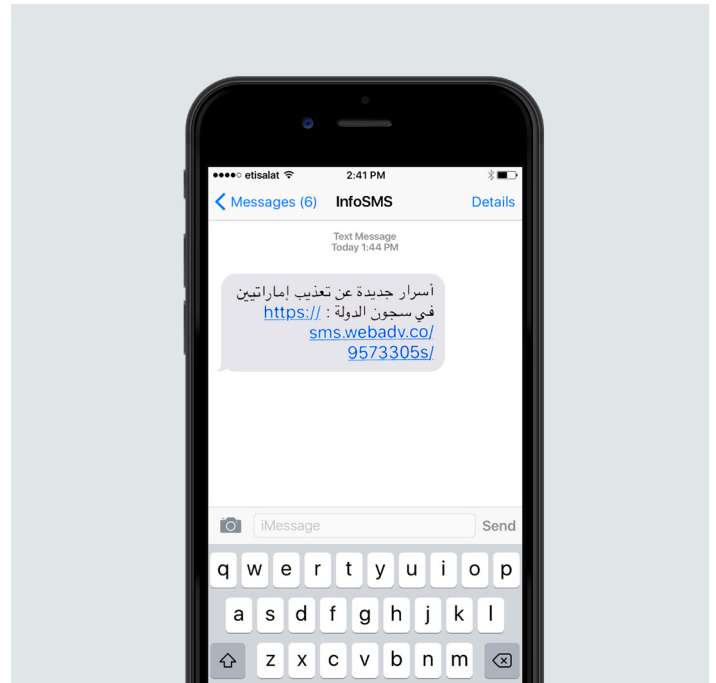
●●●●○ etisalat 2:41 PM

Messages (6) InfoSMS Details

Text Message
Today 1:44 PM

أسرار جديدة عن تعذيب إماراتيين في سجون الدولة : https://sms.webadv.co/9573305s/

iMessage Send

q w e r t y u i o p
a s d f g h j k l
z x c v b n m